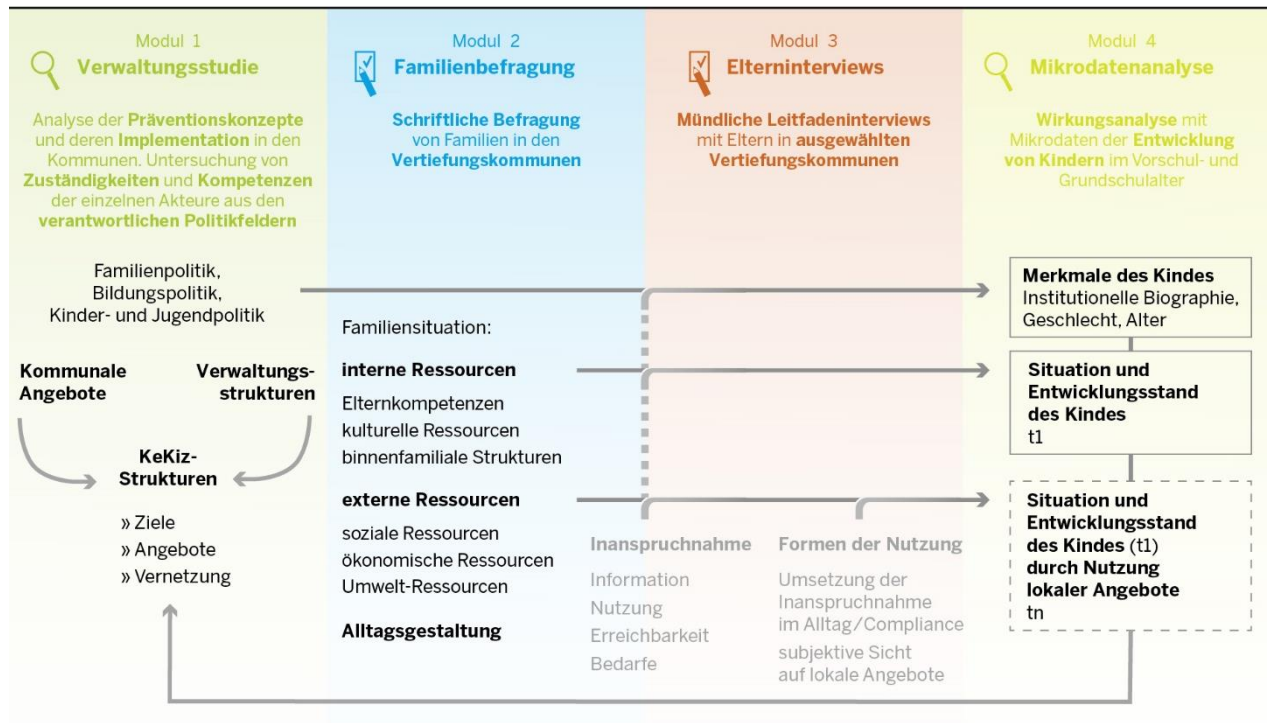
Modul 1
Verwaltungsstudie

Analyse der Präventionskonzepte und deren Implementation in den Kommunen. Untersuchung von Zuständigkeiten und Kompetenzen der einzelnen Akteure aus den verantwortlichen Politikfeldern

Modul 2
Familienbefragung

Schriftliche Befragung von Familien in den Vertiefungskommunen

Modul 3
Elterninterviews

Mündliche Leitfadeninterviews mit Eltern in ausgewählten Vertiefungskommunen

Modul 4
Mikrodatenanalyse

Wirkungsanalyse mit Mikrodaten der Entwicklung von Kindern im Vorschul- und Grundschulalter

Familienpolitik, Bildungspolitik, Kinder- und Jugendpolitik

Kommunale Angebote

Verwaltungsstrukturen

KeKiz-Strukturen

» Ziele
» Angebote
» Vernetzung

Familiensituation:

interne Ressourcen

Elternkompetenzen
kulturelle Ressourcen
binnenfamiliale Strukturen

externe Ressourcen

soziale Ressourcen
ökonomische Ressourcen
Umwelt-Ressourcen

Alltagsgestaltung

Inanspruchnahme

Information
Nutzung
Erreichbarkeit
Bedarfe

Formen der Nutzung

Umsetzung der Inanspruchnahme im Alltag/Compliance
subjektive Sicht auf lokale Angebote

Merkmale des Kindes
Institutionelle Biographie, Geschlecht, Alter

Situation und Entwicklungsstand des Kindes
t1

Situation und Entwicklungsstand des Kindes (t1) durch Nutzung lokaler Angebote
tn